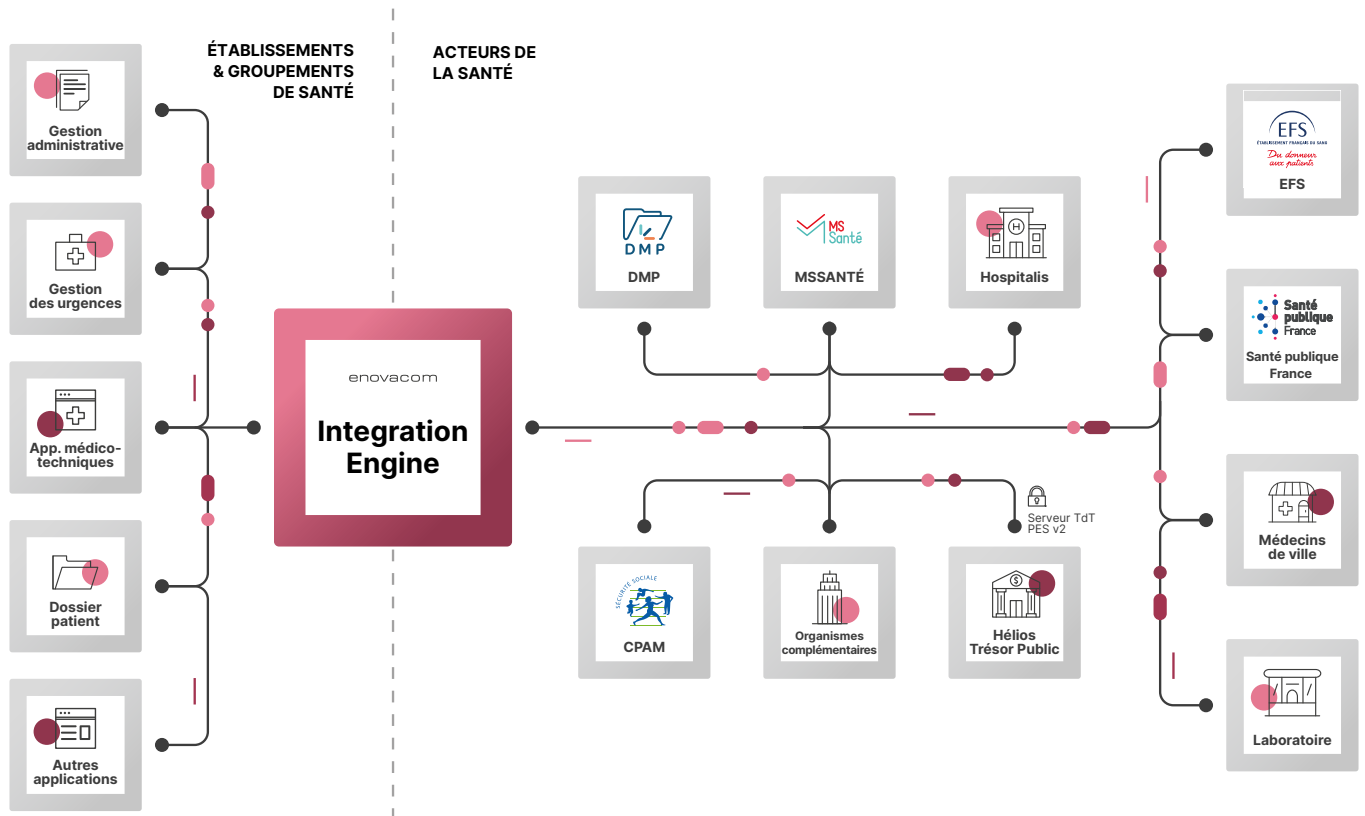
ÉTABLISSEMENTS & GROUPEMENTS DE SANTÉ

ACTEURS DE LA SANTÉ

Gestion administrative

Gestion des urgences

App. médico-techniques

Dossier patient

Autres applications

enovacom

Integration Engine

DMP

DMP

MS Santé

MSSANTÉ

Hospitalis

SÉCURITÉ SOCIALE

CPAM

Organismes complémentaires

Serveur TdT PES v2

Hélios Trésor Public

EFS

ÉTABLISSEMENT FRANÇAIS DU SANG

Du donneur aux patients

EFS

Santé publique France

Santé publique France

Médecins de ville

Laboratoire